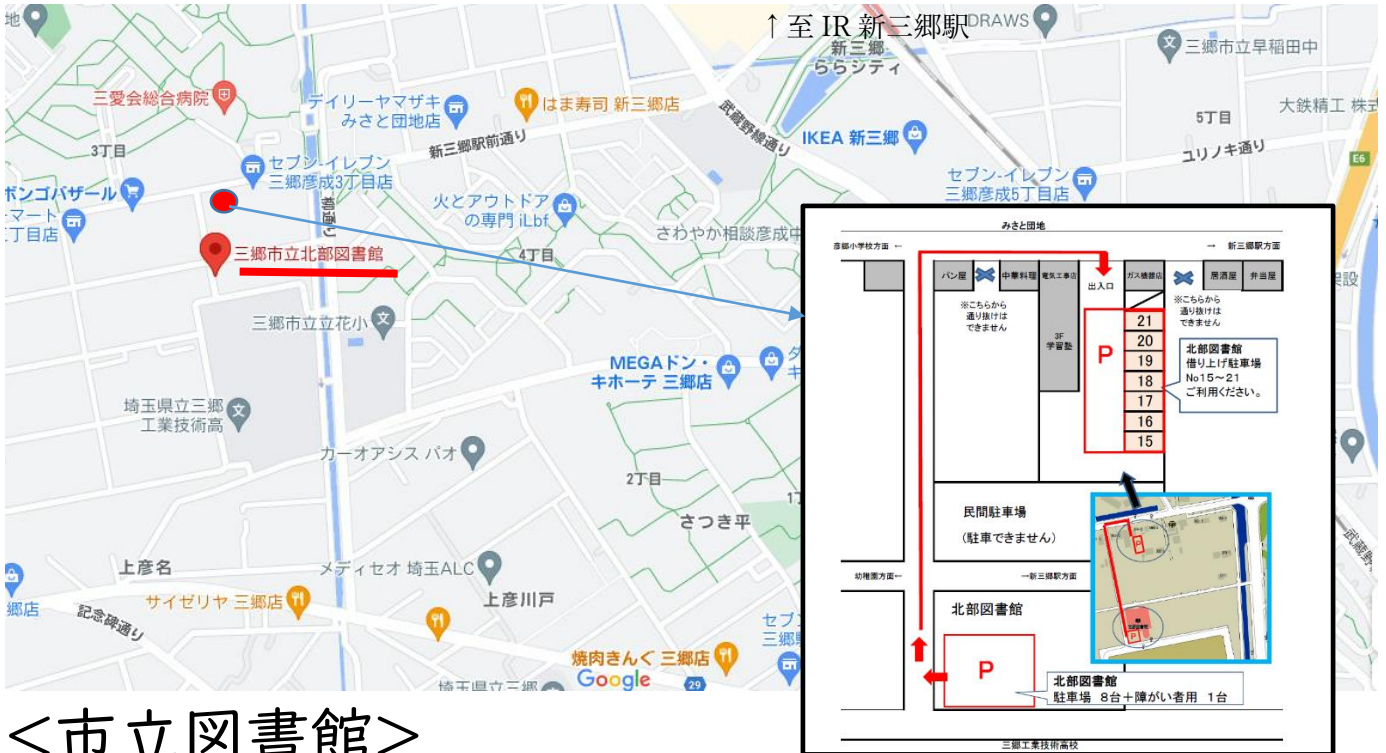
↑至 JR 新三郷駅

地
DRAWS
新三郷 ららシティ
三郷市立早稲田中
三愛会総合病院
デイリーヤマザキ みさと団地店
はま寿司 新三郷店
大鉄精工 株式
5丁目
武蔵野線通り
IKEA 新三郷
3丁目
新三郷駅前通り
ユリノキ通り
セブン-イレブン 三郷彦成3丁目店
セブン-イレブン 三郷彦成5丁目店
E6
ボンゴバザール
ーマート 丁目店
火とアウトドア の専門 iLbf
さわやか相談彦成中
三郷市立北部図書館
4丁目
三郷市立立花小
MEGAドン・キホーテ 三郷店
埼玉県立三郷 工業技術高
カーオアシス パオ
2丁目
さつき平
上彦名
メディセオ 埼玉ALC
上彦川戸
サイゼリヤ 三郷店
郷店
記念碑通り
焼肉きんぐ 三郷店
Google
29
埼玉県立三郷

みさと団地
彦郷小学校方面 ←
→ 新三郷駅方面
パン屋
中華料理
電気工事店
ガス機器店
居酒屋
弁当屋
出入口
※こちらから 通り抜けは できません
※こちらから 通り抜けは できません
3F 学習塾
P
21
20
19
18
17
16
15
北部図書館 借り上げ駐車場 No15～21 ご利用ください。
民間駐車場
（駐車できません）
幼稚園方面 ←
→ 新三郷駅方面
北部図書館
P
北部図書館 駐車場 8台＋障がい者用 1台
三郷工業技術高校

＜市立図書館＞